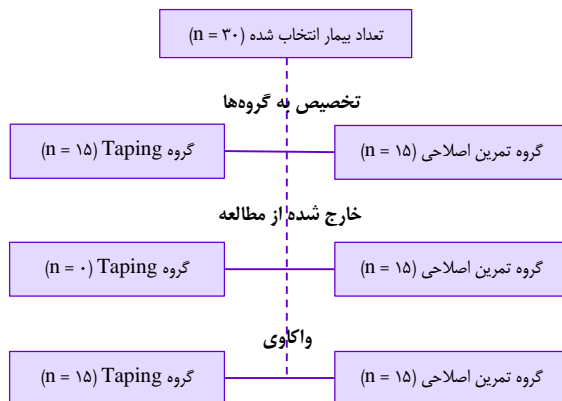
تعداد بیمار انتخاب شده (n = ۳۰)

تخصیص به گروه‌ها

گروه Taping (n = ۱۵)

گروه تمرین اصلاحی (n = ۱۵)

خارج شده از مطالعه

گروه Taping (n = ۰)

گروه تمرین اصلاحی (n = ۱۵)

واکاوی

گروه Taping (n = ۱۵)

گروه تمرین اصلاحی (n = ۱۵)